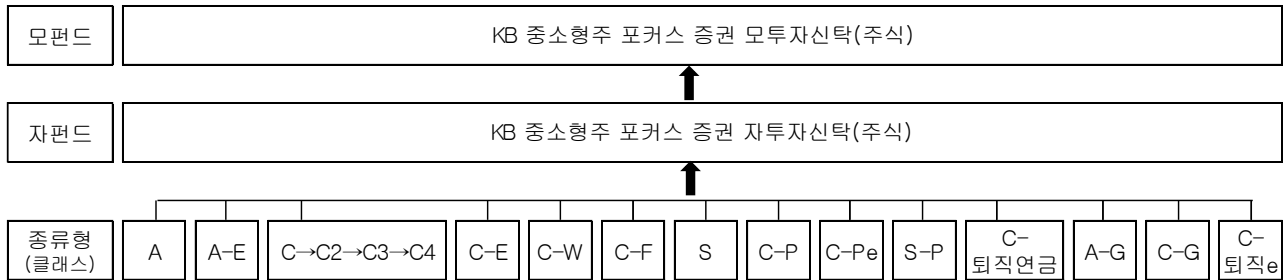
모펀드

KB 중소형주 포커스 증권 모투자신탁(주식)

자펀드

KB 중소형주 포커스 증권 자투자신탁(주식)

종류형 (클래스)

A

A-E

C→C2→C3→C4

C-E

C-W

C-F

S

C-P

C-Pe

S-P

C-퇴직연금

A-G

C-G

C-퇴직e